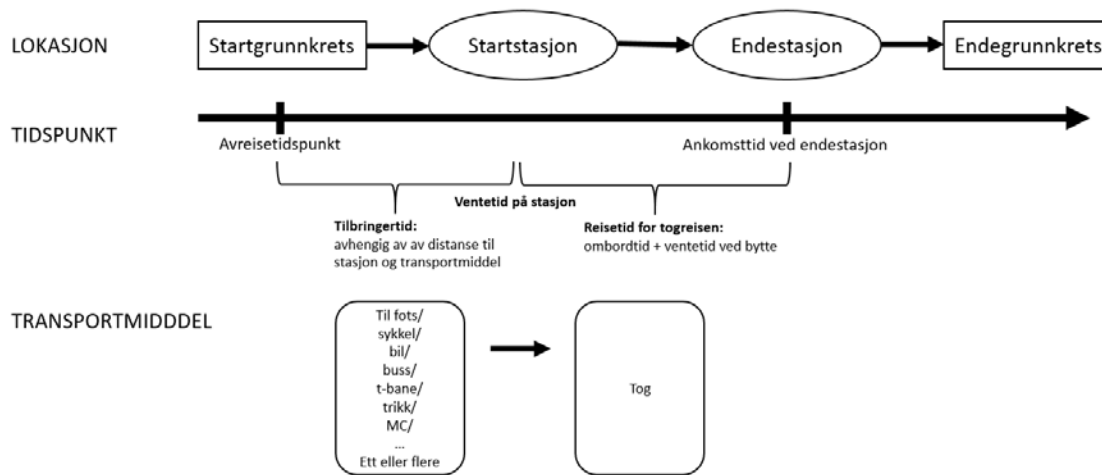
LOKASJON

Startgrunnkrets

Startstasjon

Endestasjon

Endegrunnkrets

TIDSPUNKT

Avreisetidspunkt

Ankomsttid ved endestasjon

Ventetid på stasjon

Tilbringertid:
avhengig av av distanse til stasjon og transportmiddel

Reisetid for togreisen:
ombordtid + ventetid ved bytte

TRANSPORTMIDDDEL

Til fots/
sykkel/
bil/
buss/
t-bane/
trikk/
MC/
...
Ett eller flere

Tog